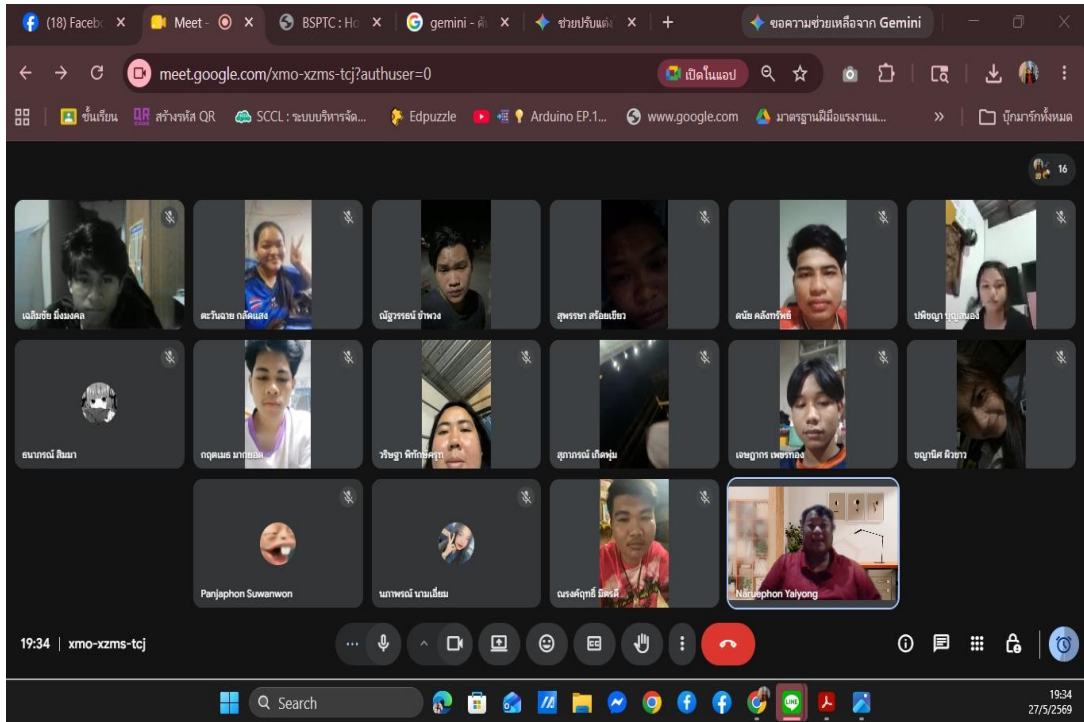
(18) Facebo × Meet - × BSPTC : Ho × gemini - ค้ × ช่วยปรับแต่ง × + ขอความช่วยเหลือจาก Gemini

meet.google.com/xmo-xzms-tcj?authuser=0

เปิดในแอป

ชั้นเรียน สร้างรหัส QR SCCL : ระบบบริหารจัด... Edpuzzle Arduino EP.1... www.google.com มาตรฐานฝีมือแรงงานแ... » บุ๊กมาร์กทั้งหมด

16

เฉลิมชัย มิ่งมงคล

ตะวันฉาย กลัดแสง

ณัฐวรรธน์ ชำพวง

สุพรรษา สร้อยเขียว

ดนัย คลังทรัพย์

ปพิชญา บุญสนอง

ธนาภรณ์ สิมมา

ฤฤตเมธ มากยอด

วริษฐา พิทักษ์ครุฑ

สุภาภรณ์ เกิดพุ่ม

เจษฎากร เพชรทอง

ชญานิศ ผิวขาว

Panjaphon Suwanwon

นภาพรณ์ นามเอี่ยม

ณรงค์ฤทธิ์ มิตรดี

Naruephon Yaiyong

19:34 | xmo-xzms-tcj

Search

19:34
27/5/2569